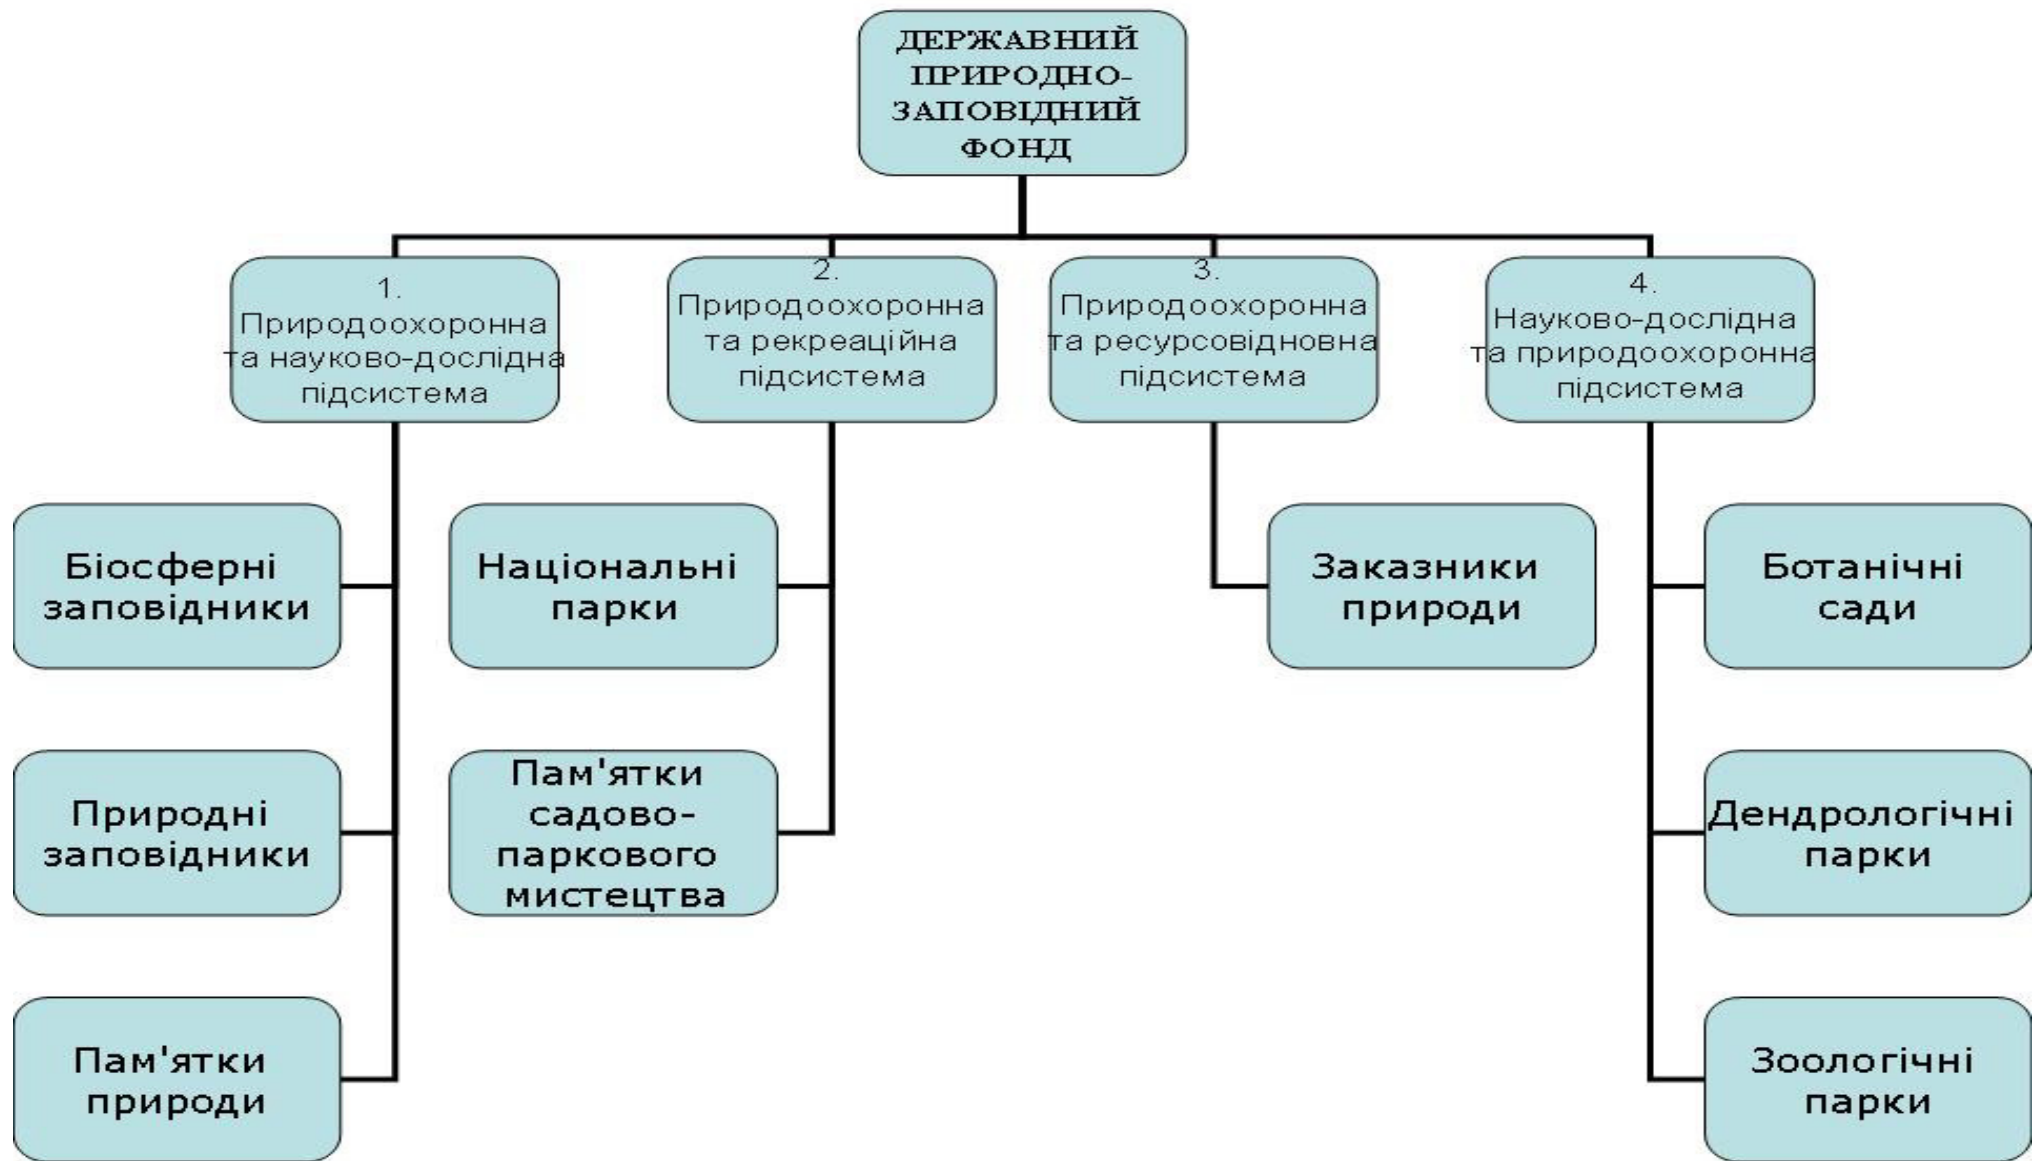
ДЕРЖАВНИЙ ПРИРОДНО-ЗАПОВІДНИЙ ФОНД

1. Природоохоронна та науково-дослідна підсистема

Біосферні заповідники

Природні заповідники

Пам'ятки природи

2. Природоохоронна та рекреаційна підсистема

Національні парки

Пам'ятки садово-паркового мистецтва

3. Природоохоронна та ресурсовідновна підсистема

Заказники природи

4. Науково-дослідна та природоохоронна підсистема

Ботанічні сади

Дендрологічні парки

Зоологічні парки